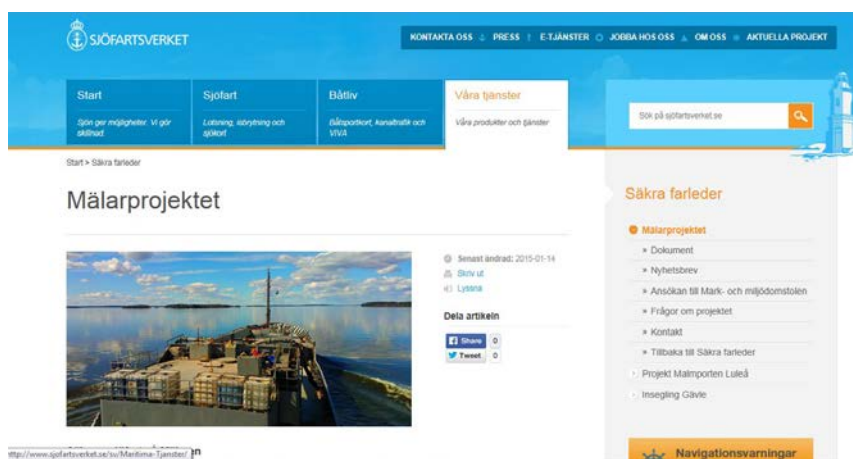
SJÖFARTSVERKET

KONTAKTA OSS | PRESS | E-TJÄNSTER | JOBBA HOS OSS | OM OSS | AKTUELLA PROJEKT

Start
Sjön ger möjligheter. Vi gör skillnad.

Sjöfart
Lotsning, isbrytning och sjökort

Båtliv
Båtsportkort, kanaltrafik och VIVA

Våra tjänster
Våra produkter och tjänster

Sök på sjofartsverket.se

Start > Säkra farleder

Mälarprojektet

Senast ändrad: 2015-01-14
Skriv ut
Lyssna

Dela artikeln

Share 0
Tweet 0

Säkra farleder

Mälarprojektet
» Dokument
» Nyhetsbrev
» Ansökan till Mark- och miljödomstolen
» Frågor om projektet
» Kontakt
» Tillbaka till Säkra farleder
Projekt Malmporten Luleå
Insegling Gävle

Navigationsvarningar

http://www.sjofartsverket.se/sv/Maritima-Tjanster/ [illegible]n